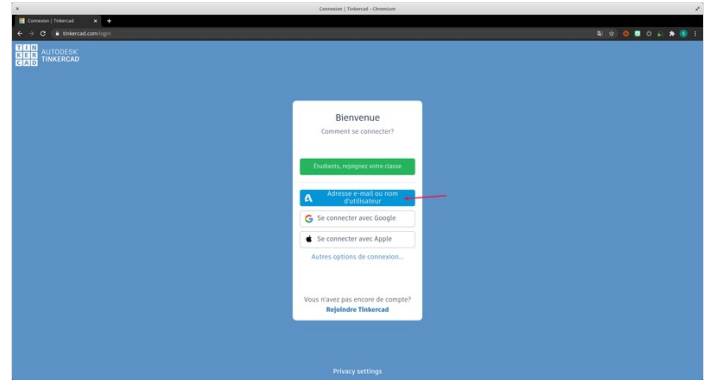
Connexion | Tinkercad - Chromium

Connexion | Tinkercad

tinkercad.com/login

TIN KER CAD

AUTODESK TINKERCAD

Bienvenue

Comment se connecter?

Étudiants, rejoignez votre classe

Adresse e-mail ou nom d'utilisateur

Se connecter avec Google

Se connecter avec Apple

Autres options de connexion...

Vous n'avez pas encore de compte?

Rejoindre Tinkercad

Privacy settings